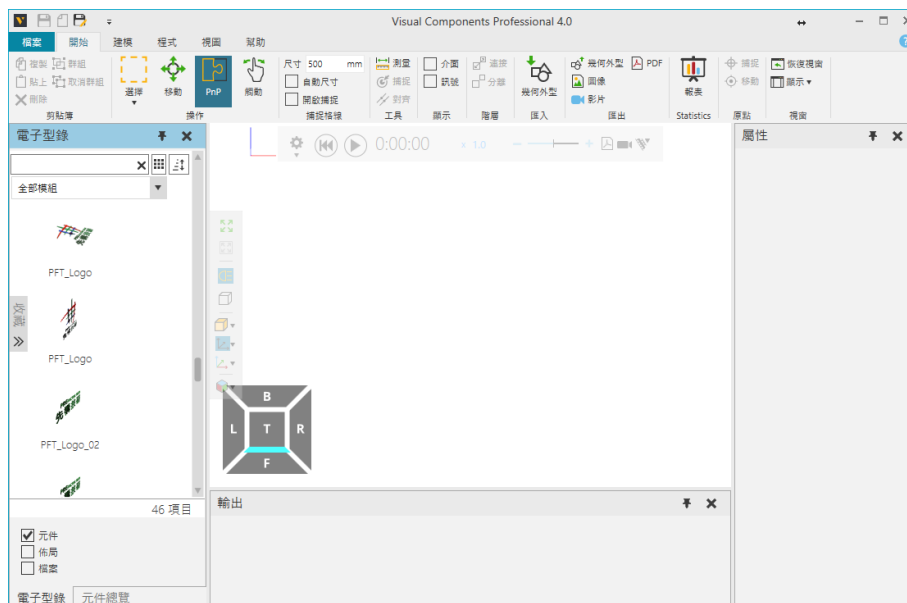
Visual Components Professional 4.0

檔案 開始 建模 程式 視圖 幫助

複製 群組
貼上 取消群組
刪除
剪貼簿

選擇 移動 PnP 網動
操作

尺寸 500 mm
自動尺寸
開啟捕捉
捕捉 & 接

測量
捕捉
對齊
工具

介面
訊號
顯示

選擇
分離
階層

幾何外型
匯入

幾何外型 PDF
圖像
影片
匯出

報表
Statistics

捕捉
移動
原點

恢復視窗
顯示
視窗

電子型錄

全部模組

PFT_Logo

PFT_Logo

PFT_Logo_02

收藏

46 項目

元件
佈局
檔案

電子型錄 元件總覽

0:00:00

x 1.0

B
L T R
F

輸出

屬性